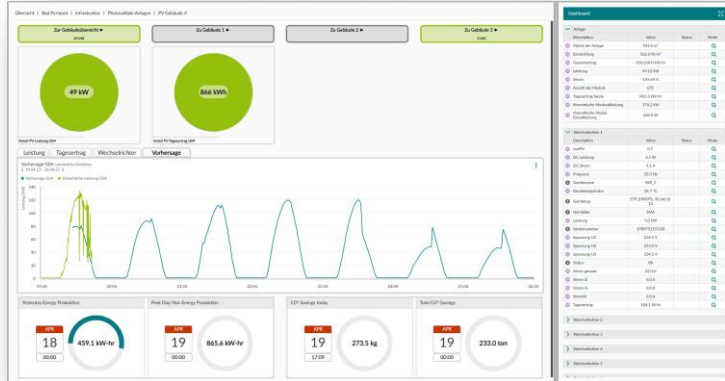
Übersicht › Bad Pyrmont › Infrastruktur › Photovoltaik Anlagen › PV Gebäude 4

Zur Gebäudeübersicht ▸
49 kW

Zu Gebäude 1 ▸

Zu Gebäude 2 ▸

Zu Gebäude 3 ▸
0 kW

49 kW

Anteil PV Leistung GD4

866 kWh

Anteil PV Tagesertrag GD4

Leistung | Tagesertrag | Wechselrichter | Vorhersage

Vorhersage GD4 | prognostische Bezugsdaten

Vorhersage GD4 | Tatsächliche Leistung GD4

Leistung (kW)

140
120
100
80
60
40
20
0

19.04. | 20.04. | 21.04. | 22.04. | 23.04. | 24.04. | 25.04. | 26.04.

Yesterday Energy Produktion
APR
18
00:00
459.1 kW-hr

Peak Day/Year Energy Produktion
APR
19
00:00
865.6 kW-hr

CO² Savings today
APR
19
17:09
273.5 kg

Total CO² Savings
APR
19
00:00
233.0 ton

Dashboard

Anlage
| Description | Value | Status | Mode |
|---|---|---|---|
| Fläche der Anlage | 755.0 m² | | |
| Einstrahlung | 566.0 W/m² | | |
| Gesamtertrag | 556,158.0 kW-hr | | |
| Leistung | 49.12 kW | | |
| Strom | 146.64 A | | |
| Anzahl der Module | 670 | | |
| Tagesertrag heute | 865.6 kW-hr | | |
| Theoretische Maximalleistung | 274.2 kW | | |
| Theoretische Modul-Einstellleistung | 348.8 W | | |

Wechselrichter 1
| Description | Value | Status | Mode |
|---|---|---|---|
| cosPhi | 0.7 | | |
| DC Leistung | 5.5 W | | |
| DC Strom | 0.1 A | | |
| Frequenz | 50.0 Hz | | |
| Gerätename | WR_1 | | |
| Gerätetemperatur | 34.7 °C | | |
| Gerätetyp | STP 25000TL-30 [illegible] | | |
| Hersteller | SMA | | |
| Leistung | 3.0 kW | | |
| Seriennummer | 3780752153 | | |
| Spannung U1 | 233.3 V | | |
| Spannung U2 | 233.0 V | | |
| Spannung U3 | 234.2 V | | |
| Status | 56 | | |
| Strom gesamt | 22.0 A | | |
| Strom I1 | 0.0 A | | |
| Strom I2 | 0.0 A | | |
| Strom I3 | 0.0 A | | |
| Tagesertrag | 458.1 kW-hr | | |

Wechselrichter 2
Wechselrichter 3
Wechselrichter 4
Wechselrichter 5